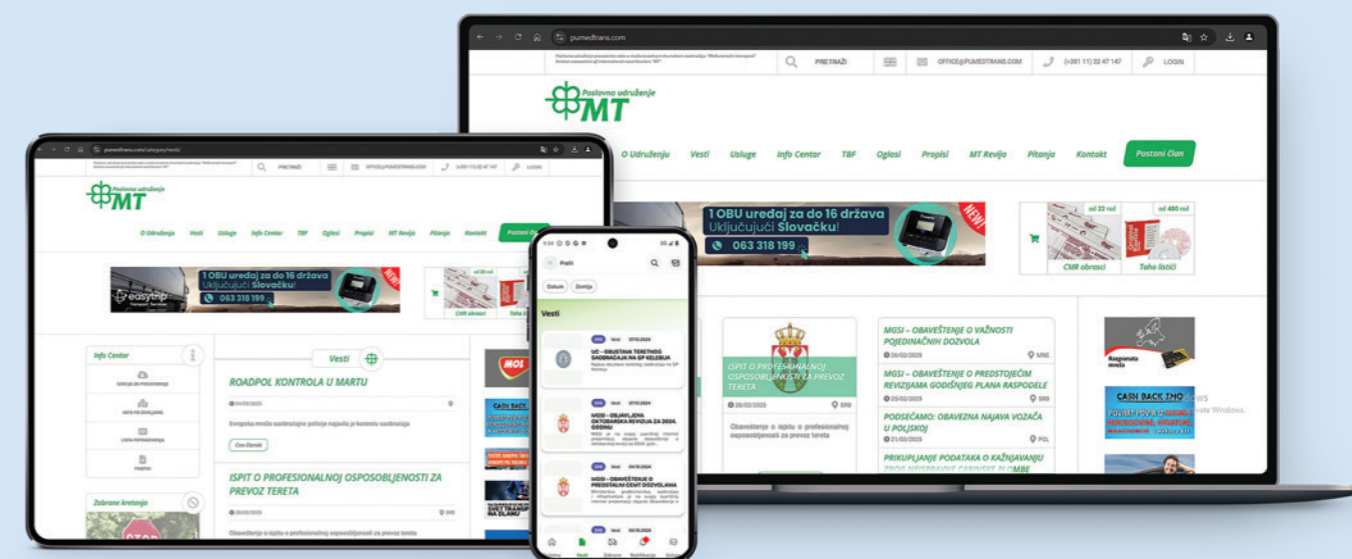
pumedtrans.com

PRETRAŽI

OFFICE@PUMEDTRANS.COM

(+381 11) 32 47 147

LOGIN

Poslovno udruženje
MT

O Udruženju

Vesti

Usluge

Info Centar

TBF

Oglasi

Propisi

MT Revija

Pitanja

Kontakt

Postani član

1 OBU uređaj za do 16 država
Uključujući Slovačku!
063 318 199

NEW

od 22 rsd

od 480 rsd

CMR obrasci

Taho listići

ISPIT O PROFESIONALNOJ OSPOSOBLJENOSTI ZA PREVOZ TERETA

20/02/2025

SRB

Obaveštenje o ispitu o profesionalnoj osposobljenosti za prevoz tereta

MGSI – OBAVEŠTENJE O VAŽNOSTI POJEDINAČNIH DOZVOLA

26/02/2025

MNE

MGSI – OBAVEŠTENJE O PREDSTOJEĆIM REVIZIJAMA GODIŠNJEG PLANA RASPODELE

25/02/2025

SRB

PODSEĆAMO: OBAVEZNA NAJAVA VOZAČA U POLJSKOJ

21/02/2025

POL

PRIKUPLJANJE PODATAKA O KAŽNJAVANJU

Raspored mreža

CASH BACK

Info Centar

Vesti

ROADPOL KONTROLA U MARTU

04/03/2025

Evropska mreža saobraćajne policije najavila je kontrolu saobraćaja

Čitaj Članak

ISPIT O PROFESIONALNOJ OSPOSOBLJENOSTI ZA PREVOZ TERETA

20/02/2025

SRB

Obaveštenje o ispitu o profesionalnoj osposobljenosti za prevoz tereta

Zabrane kretanja

easytrip

Pretraži

Datum

Zemlja

Vesti

UČ – OBUSTAVA TERETNOG SAOBRAĆAJA NA GP KELEBIJA

MGSI – OBJAVLJENA OKTOBARSKA REVIZIJA ZA 2024. GODINU

MGSI – OBAVEŠTENJE O PREDSTALNI CEMT DOZVOLAMA

Početna

Vesti

Zabrane

Notifikacije

Ostalo